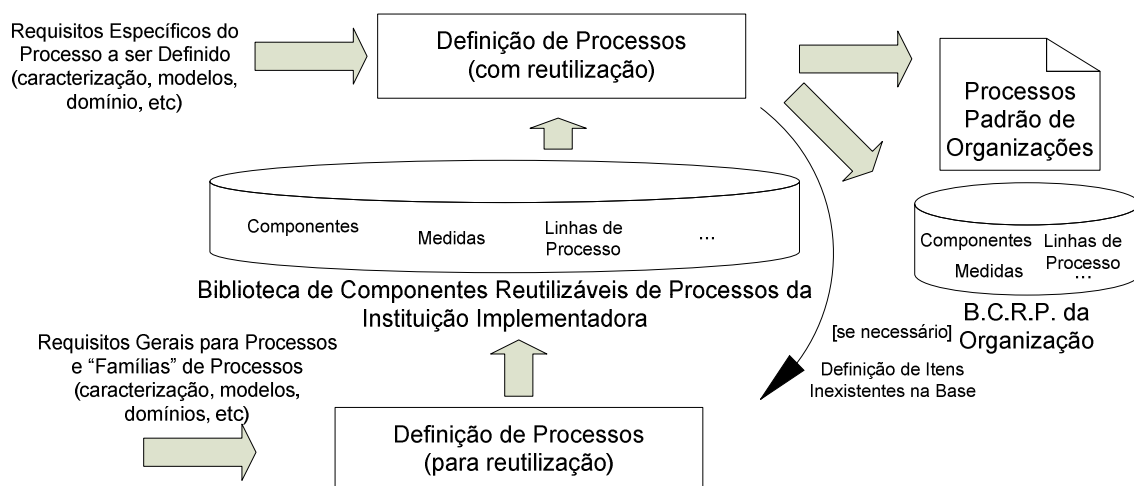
Requisitos Específicos do Processo a ser Definido (caracterização, modelos, domínio, etc)

Definição de Processos (com reutilização)

Processos Padrão de Organizações

Componentes

Medidas

Linhas de Processo

...

Componentes

Linhas de Processo

Medidas

...

Biblioteca de Componentes Reutilizáveis de Processos da Instituição Implementadora

B.C.R.P. da Organização

[se necessário]

Definição de Itens Inexistentes na Base

Requisitos Gerais para Processos e "Famílias" de Processos (caracterização, modelos, domínios, etc)

Definição de Processos (para reutilização)